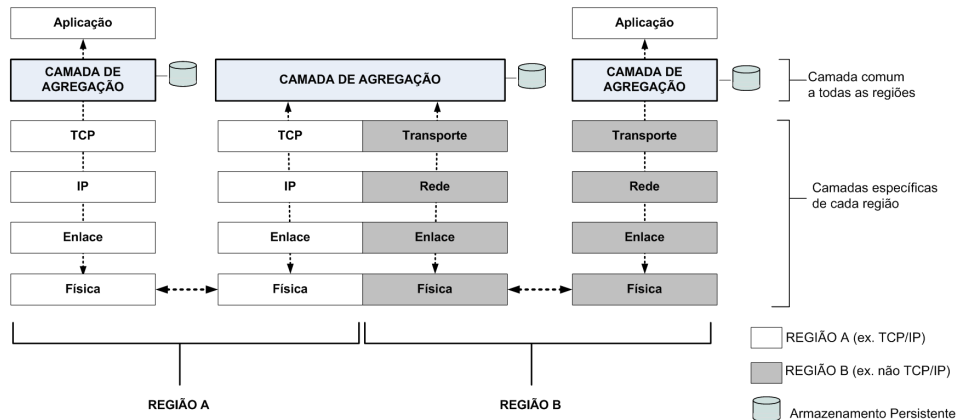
Aplicação

Aplicação

CAMADA DE AGREGAÇÃO

CAMADA DE AGREGAÇÃO

CAMADA DE AGREGAÇÃO

Camada comum a todas as regiões

TCP

TCP

Transporte

Transporte

IP

IP

Rede

Rede

Camadas específicas de cada região

Enlace

Enlace

Enlace

Enlace

Física

Física

Física

Física

REGIÃO A (ex. TCP/IP)

REGIÃO B (ex. não TCP/IP)

REGIÃO A

REGIÃO B

Armazenamento Persistente